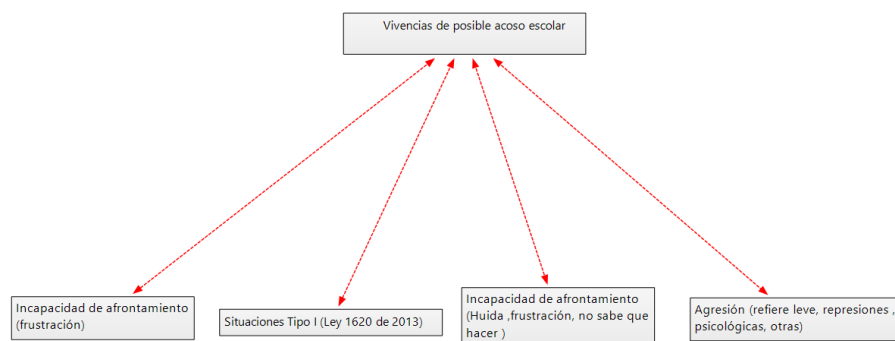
Vivencias de posible acoso escolar

Incapacidad de afrontamiento (frustración)

Situaciones Tipo I (Ley 1620 de 2013)

Incapacidad de afrontamiento (Huida ,frustración, no sabe que hacer )

Agresión (refiere leve, represiones , psicológicas, otras)